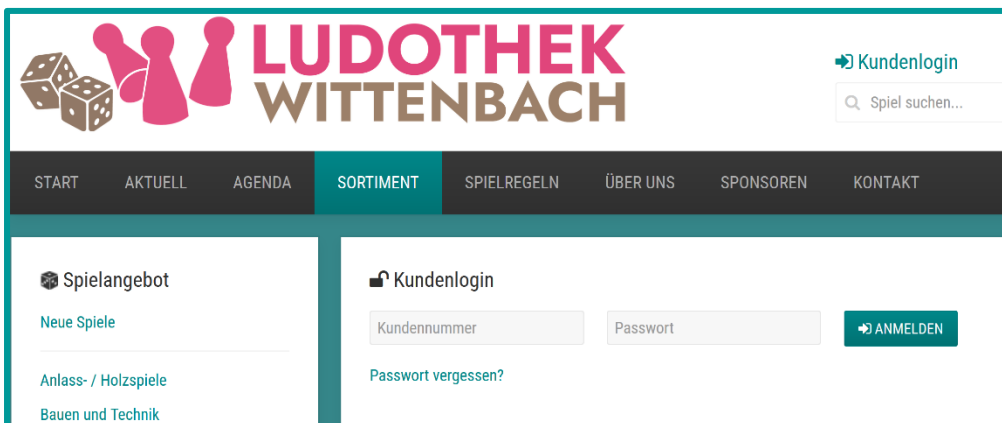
LUDOTHEK WITTENBACH

Kundenlogin

Spiel suchen...

START AKTUELL AGENDA SORTIMENT SPIELREGELN ÜBER UNS SPONSOREN KONTAKT

Spielangebot

Neue Spiele

Anlass- / Holzspiele

Bauen und Technik

Kundenlogin

Kundennummer

Passwort

ANMELDEN

Passwort vergessen?